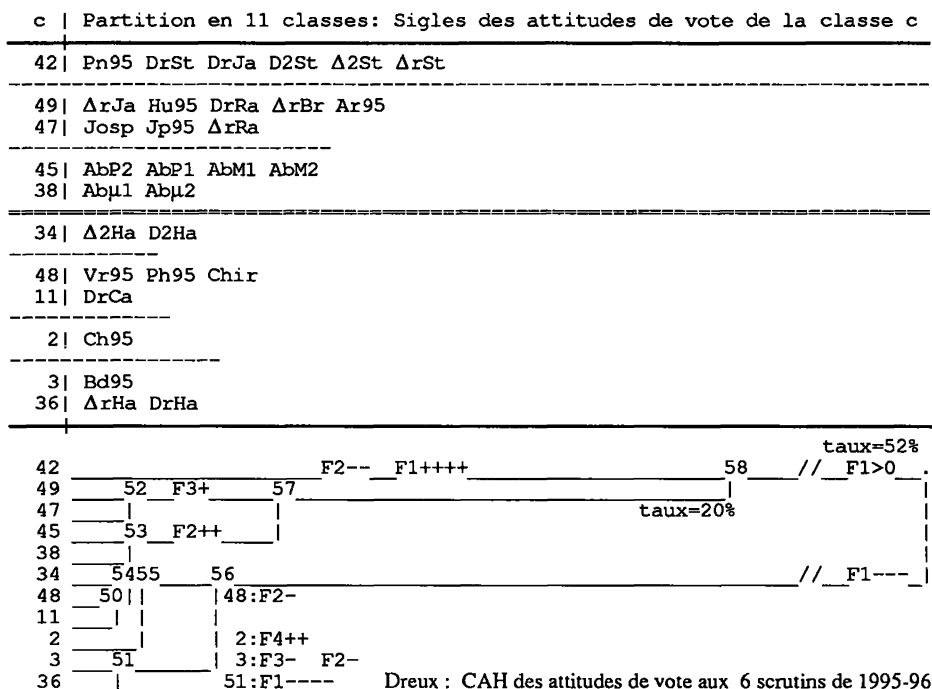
c | Partition en 11 classes: Sigles des attitudes de vote de la classe c

42| Pn95 DrSt DrJa D2St Δ2St ΔrSt

49| ΔrJa Hu95 DrRa ΔrBr Ar95
47| Josp Jp95 ΔrRa

45| AbP2 AbP1 AbM1 AbM2
38| Abμ1 Abμ2

34| Δ2Ha D2Ha

48| Vr95 Ph95 Chir
11| DrCa

2| Ch95

3| Bd95
36| ΔrHa DrHa

taux=52%
42 F2-- F1++++ 58 // F1>0
49 52 F3+ 57
47 taux=20%
45 53 F2++
38
34 5455 56 // F1---
48 50 48:F2-
11
2 2:F4++
3 51 3:F3- F2-
36 51:F1----

Dreux : CAH des attitudes de vote aux 6 scrutins de 1995-96